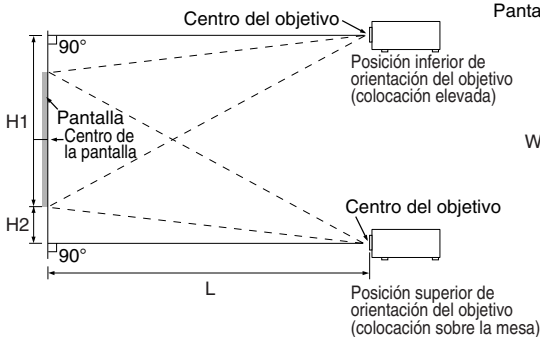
Centro del objetivo

90°

Posición inferior de orientación del objetivo (colocación elevada)

Panta

H1

Pantalla

Centro de la pantalla

W

H2

Centro del objetivo

90°

L

Posición superior de orientación del objetivo (colocación sobre la mesa)